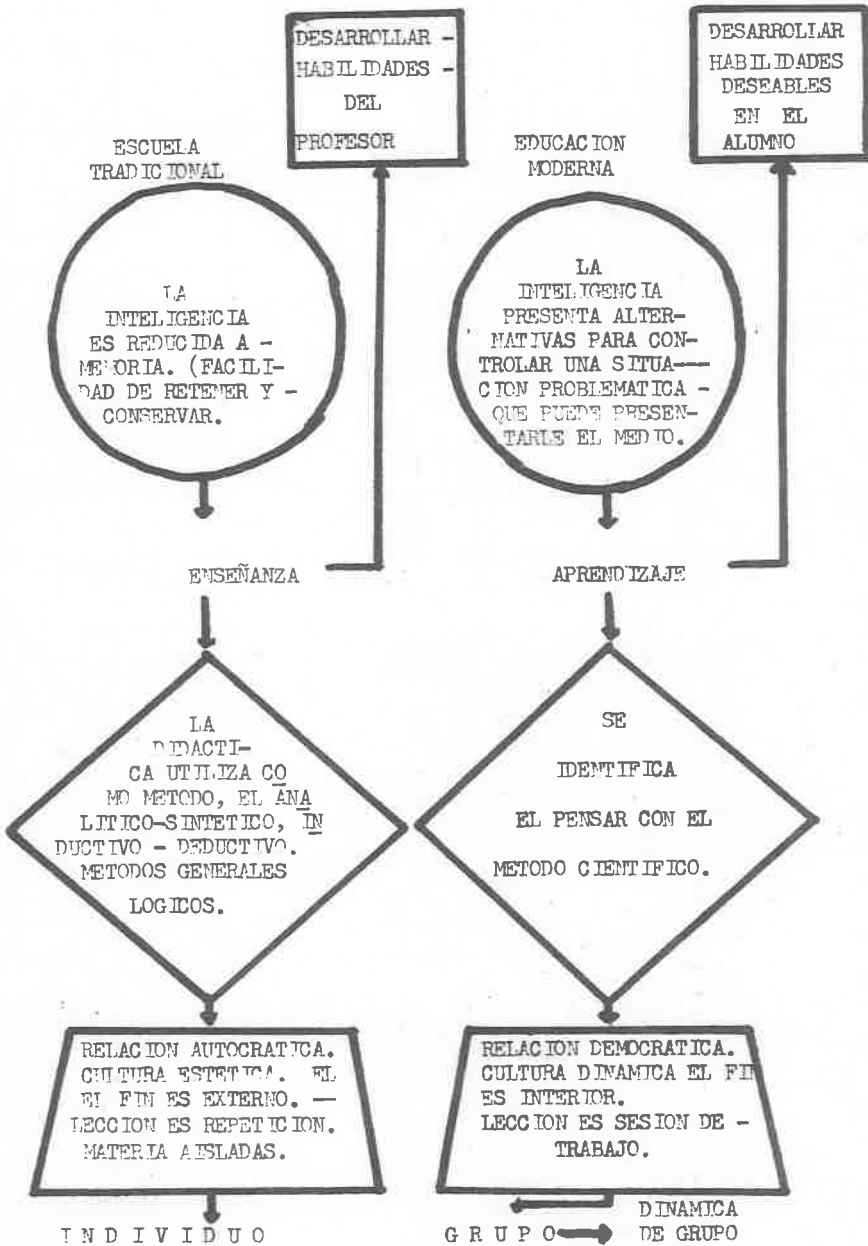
DESARROLLAR - HABILIDADES - DEL PROFESOR

DESARROLLAR HABILIDADES DESEABLES EN EL ALUMNO

ESCUELA TRADICIONAL

LA INTELIGENCIA ES REDUCIDA A - MEMORIA. (FACILIDAD DE RETENER Y - CONSERVAR.

EDUCACION MODERNA

LA INTELIGENCIA PRESENTA ALTERNATIVAS PARA CONTROLAR UNA SITUACION PROBLEMATICA - QUE PUEDE PRESENTARLE EL MEDIO.

ENSEÑANZA

APRENDIZAJE

LA DIDACTICA UTILIZA COMO METODO, EL ANALITICO-SINTETICO, INDUCTIVO - DEDUCTIVO. METODOS GENERALES LOGICOS.

SE IDENTIFICA EL PENSAR CON EL METODO CIENTIFICO.

RELACION AUTOCRATICA. CULTURA ESTETICA. EL EL FIN ES EXTERNO. — LECCION ES REPETICION. MATERIA AISLADAS.

RELACION DEMOCRATICA. CULTURA DINAMICA EL FIN ES INTERIOR. LECCION ES SESION DE - TRABAJO.

INDIVIDUO

GRUPO

DINAMICA DE GRUPO